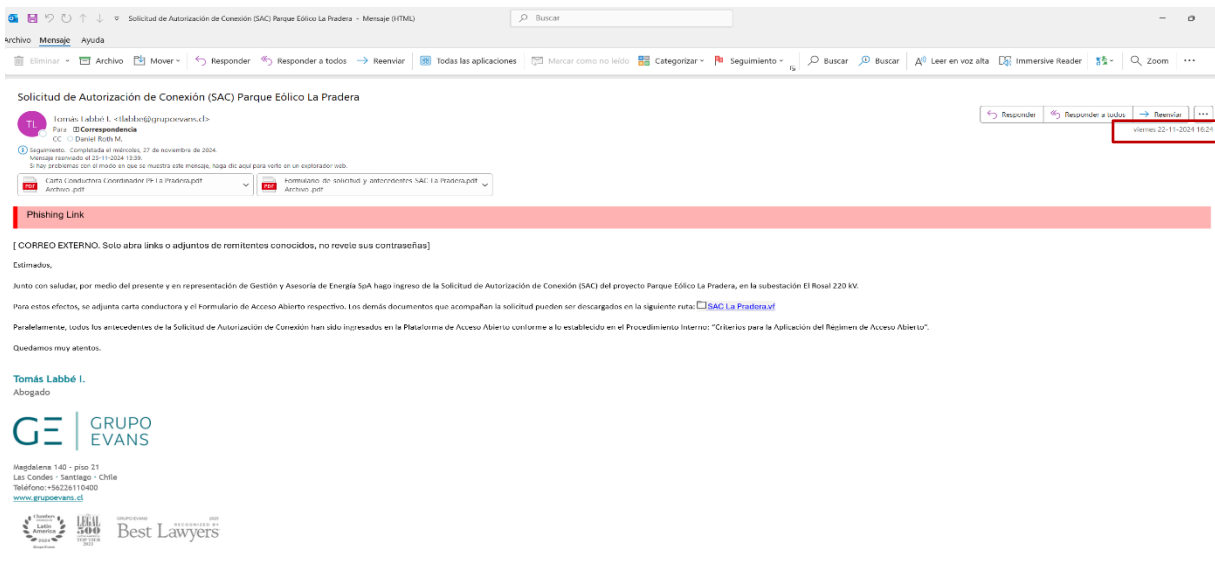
Solicitud de Autorización de Conexión (SAC) Parque Eólico La Pradera - Mensaje (HTML)

Buscar

Archivo Mensaje Ayuda

Eliminar Archivo Mover Responder Responder a todos Reenviar Todas las aplicaciones Marcar como no leído Categorizar Seguimiento Buscar Buscar Leer en voz alta Immersive Reader Zoom ···

Solicitud de Autorización de Conexión (SAC) Parque Eólico La Pradera

TL Tomás Labbé I. <tlabbe@grupoevans.cl>
Para Correspondencia
CC Daniel Roth M.

Responder Responder a todos Reenviar ···

viernes 22-11-2024 16:24

Seguimiento. Completada el miércoles, 27 de noviembre de 2024.
Mensaje reenviado el 25-11-2024 13:38.
Si hay problemas con el modo en que se muestra este mensaje, haga clic aquí para verlo en un explorador web.

Carta Conductora Coordinador PE La Pradera.pdf
Archivo .pdf

Formulario de solicitud y antecedentes SAC La Pradera.pdf
Archivo .pdf

Phishing Link

[ CORREO EXTERNO. Solo abra links o adjuntos de remitentes conocidos, no revele sus contraseñas]

Estimados,

Junto con saludar, por medio del presente y en representación de Gestión y Asesoría de Energía SpA hago ingreso de la Solicitud de Autorización de Conexión (SAC) del proyecto Parque Eólico La Pradera, en la subestación El Rosal 220 kV.

Para estos efectos, se adjunta carta conductora y el Formulario de Acceso Abierto respectivo. Los demás documentos que acompañan la solicitud pueden ser descargados en la siguiente ruta: SAC La Pradera.vf

Paralelamente, todos los antecedentes de la Solicitud de Autorización de Conexión han sido ingresados en la Plataforma de Acceso Abierto conforme a lo establecido en el Procedimiento Interno: "Criterios para la Aplicación del Régimen de Acceso Abierto".

Quedamos muy atentos.

Tomás Labbé I.
Abogado

GE GRUPO EVANS

Magdalena 140 - piso 21
Las Condes - Santiago - Chile
Teléfono:+56226110400
www.grupoevans.cl

Chambers Latin America 2024 LEGAL 500 Best Lawyers